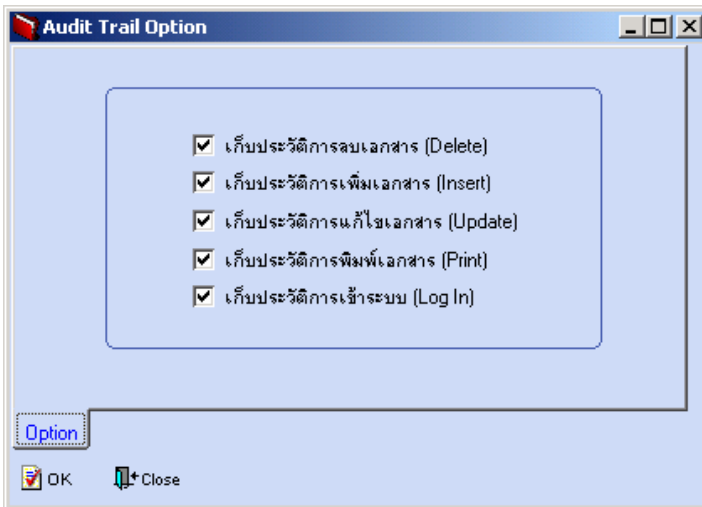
Audit Trail Option

เก็บประวัติการลบเอกสาร (Delete)
เก็บประวัติการเพิ่มเอกสาร (Insert)
เก็บประวัติการแก้ไขเอกสาร (Update)
เก็บประวัติการพิมพ์เอกสาร (Print)
เก็บประวัติการเข้าระบบ (Log In)

Option

OK Close